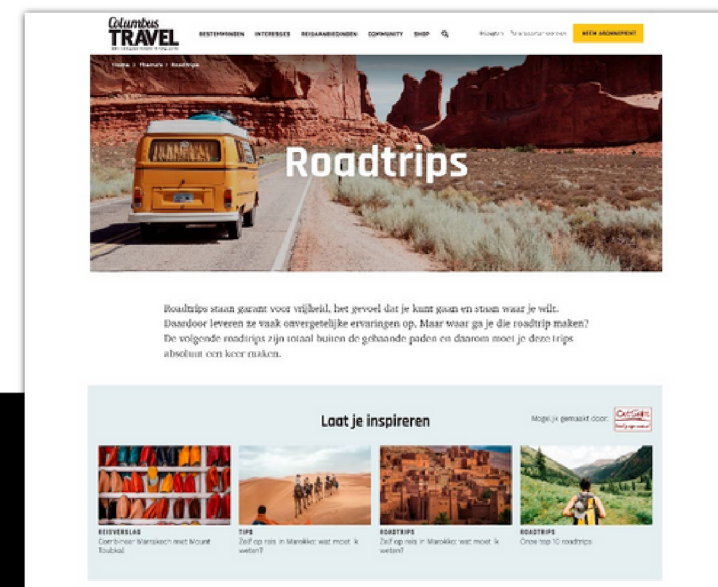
Columbus TRAVEL

BESTEMMINGEN INTERESSES REISAANBIEDINGEN COMMUNITY SHOP

Inloggen Aanmelden NEEM ABONNEMENT

Home / Thema's / Roadtrips

Roadtrips

Roadtrips staan garant voor vrijheid, het gevoel dat je kunt gaan en staan waar je wilt. Daardoor leveren ze vaak onvergetelijke ervaringen op. Maar waar ga je die roadtrip maken? De volgende roadtrips zijn totaal buiten de gebaande paden en daarom moet je deze trips absoluut een keer maken.

Laat je inspireren

Mogelijk gemaakt door: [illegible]

REISVERSLAG
Combineer Marrakech met Mount Toubkal

TIPS
Zelf op reis in Marokko: wat moet je weten?

ROADTRIPS
Zelf op reis in Marokko: wat moet je weten?

ROADTRIPS
Onze top 10 roadtrips